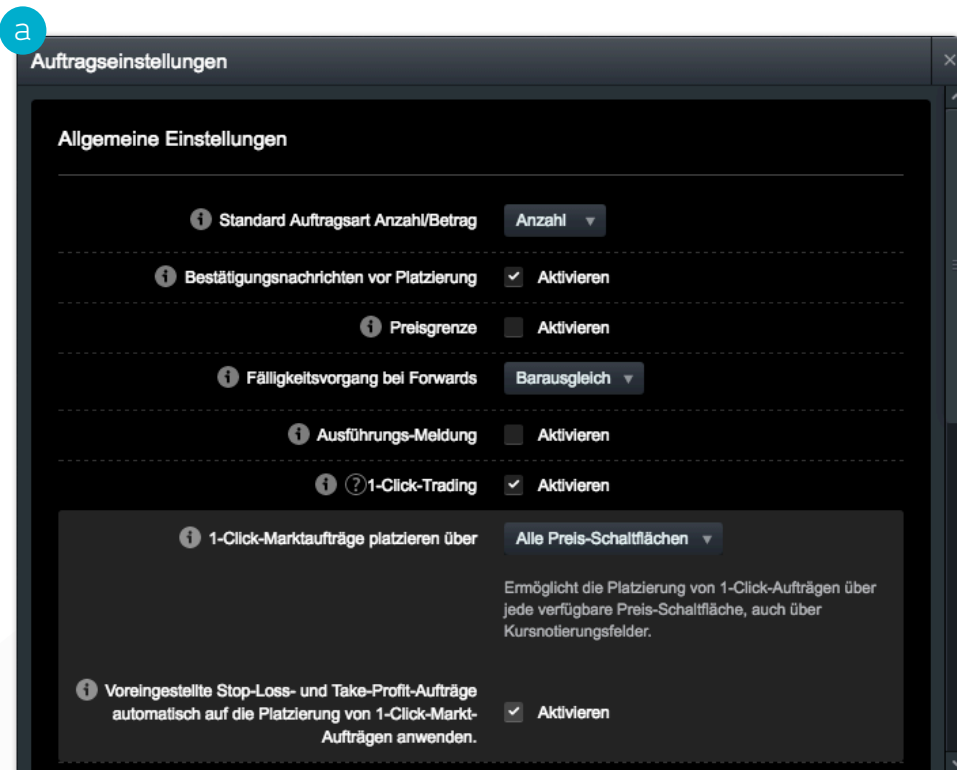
a

Auftragseinstellungen

Allgemeine Einstellungen

Standard Auftragsart Anzahl/Betrag | Anzahl

Bestätigungsnachrichten vor Platzierung | Aktivieren

Preisgrenze | Aktivieren

Fälligkeitsvorgang bei Forwards | Barausgleich

Ausführungs-Meldung | Aktivieren

?1-Click-Trading | Aktivieren

1-Click-Marktaufträge platzieren über | Alle Preis-Schaltflächen

Ermöglicht die Platzierung von 1-Click-Aufträgen über jede verfügbare Preis-Schaltfläche, auch über Kursnotierungsfelder.

Voreingestellte Stop-Loss- und Take-Profit-Aufträge automatisch auf die Platzierung von 1-Click-Markt-Aufträgen anwenden. | Aktivieren